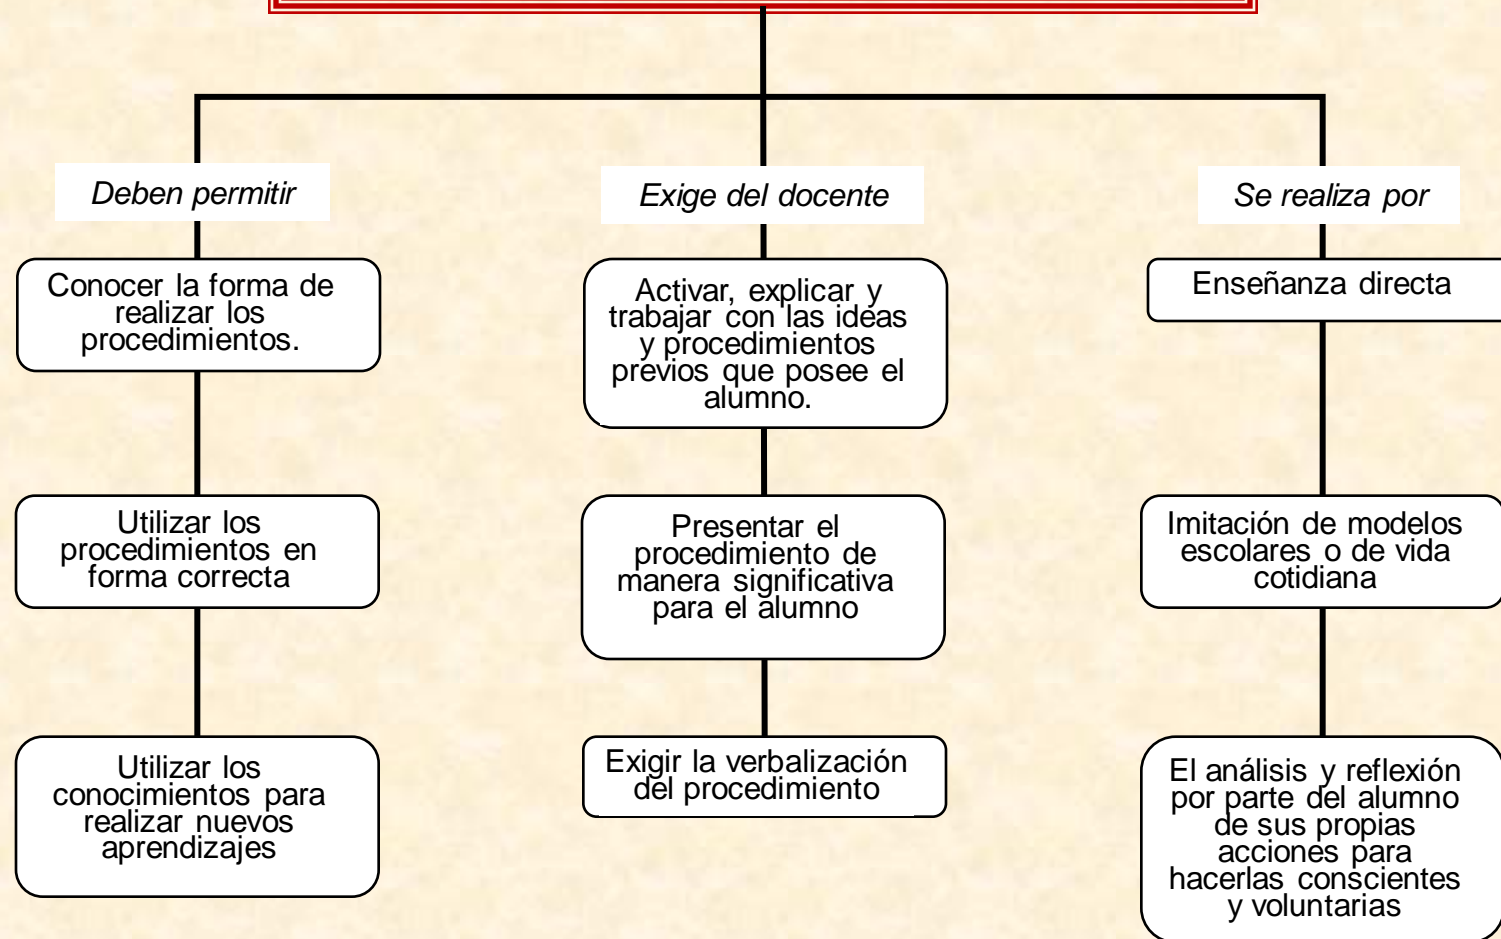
Deben permitir

Conocer la forma de realizar los procedimientos.

Utilizar los procedimientos en forma correcta

Utilizar los conocimientos para realizar nuevos aprendizajes

Exige del docente

Activar, explicar y trabajar con las ideas y procedimientos previos que posee el alumno.

Presentar el procedimiento de manera significativa para el alumno

Exigir la verbalización del procedimiento

Se realiza por

Enseñanza directa

Imitación de modelos escolares o de vida cotidiana

El análisis y reflexión por parte del alumno de sus propias acciones para hacerlas conscientes y voluntarias